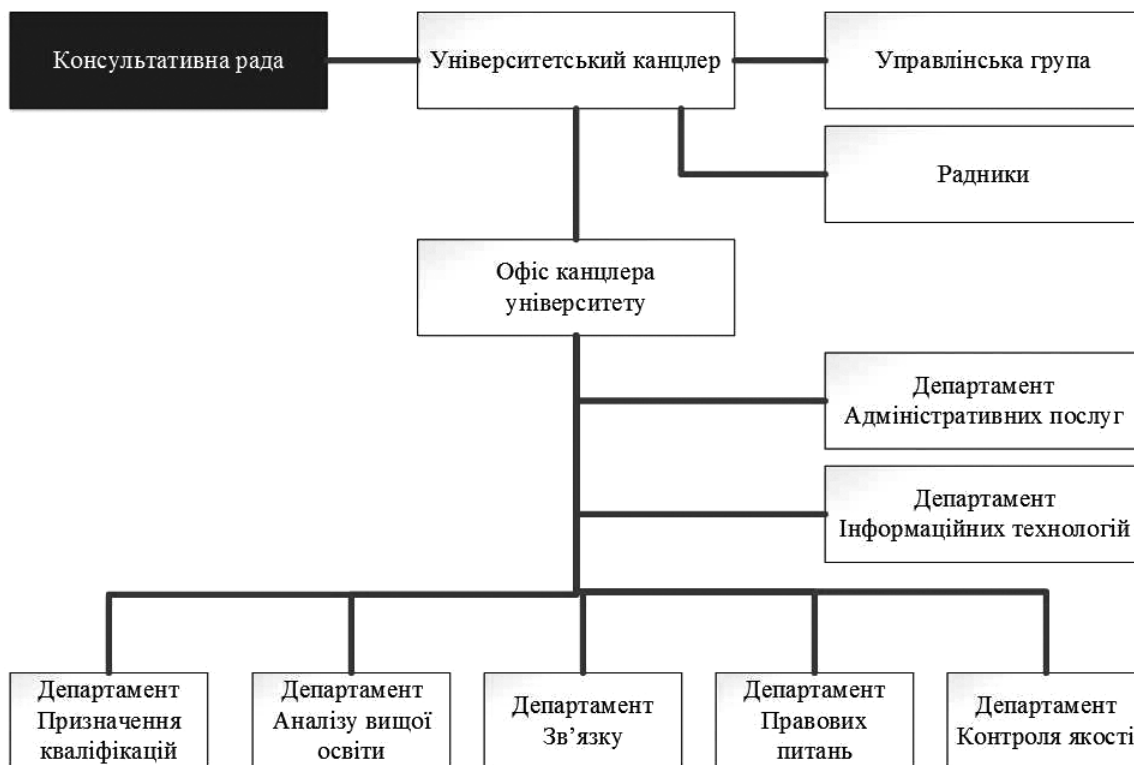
Консультативна рада

Університетський канцлер

Управлінська група

Радники

Офіс канцлера університету

Департамент Адміністративних послуг

Департамент Інформаційних технологій

Департамент Призначення кваліфікацій

Департамент Аналізу вищої освіти

Департамент Зв'язку

Департамент Правових питань

Департамент Контроля якості